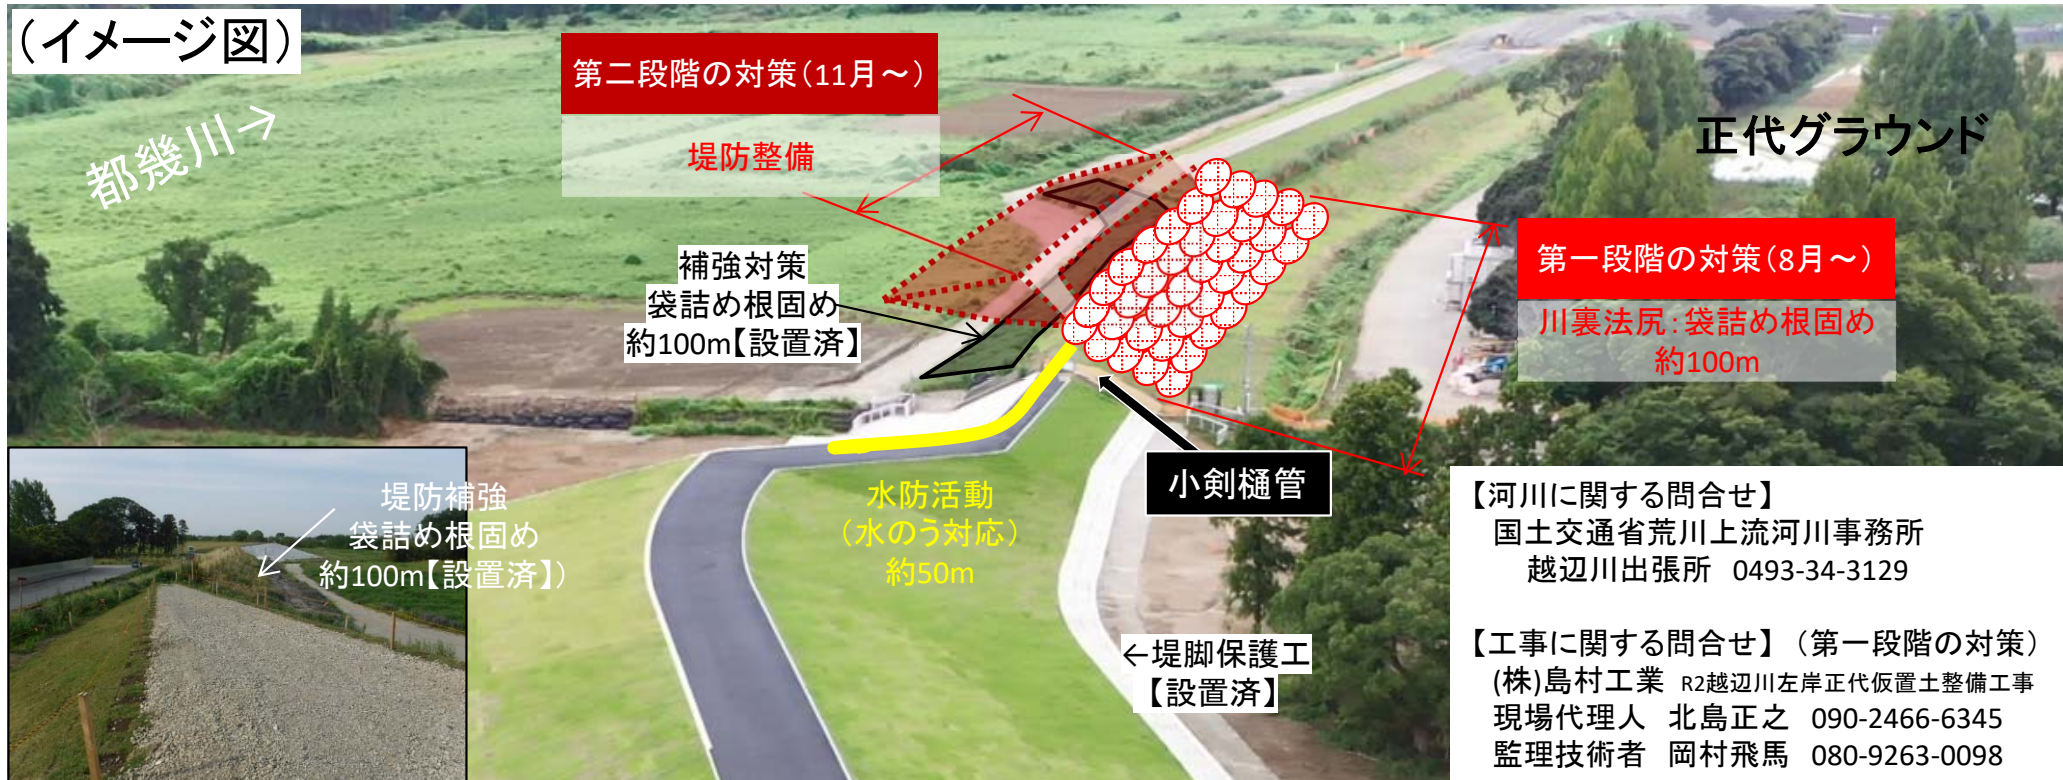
（イメージ図）

都幾川→

第二段階の対策（11月～）

堤防整備

正代グラウンド

補強対策
袋詰め根固め
約100m【設置済】

第一段階の対策（8月～）

川裏法尻：袋詰め根固め
約100m

小剣樋管

水防活動
（水のう対応）
約50m

堤防補強
袋詰め根固め
約100m【設置済】）

←堤脚保護工
【設置済】

【河川に関する問合せ】
国土交通省荒川上流河川事務所
越辺川出張所　0493-34-3129

【工事に関する問合せ】（第一段階の対策）
(株)島村工業　R2越辺川左岸正代仮置土整備工事
現場代理人　北島正之　090-2466-6345
監理技術者　岡村飛馬　080-9263-0098